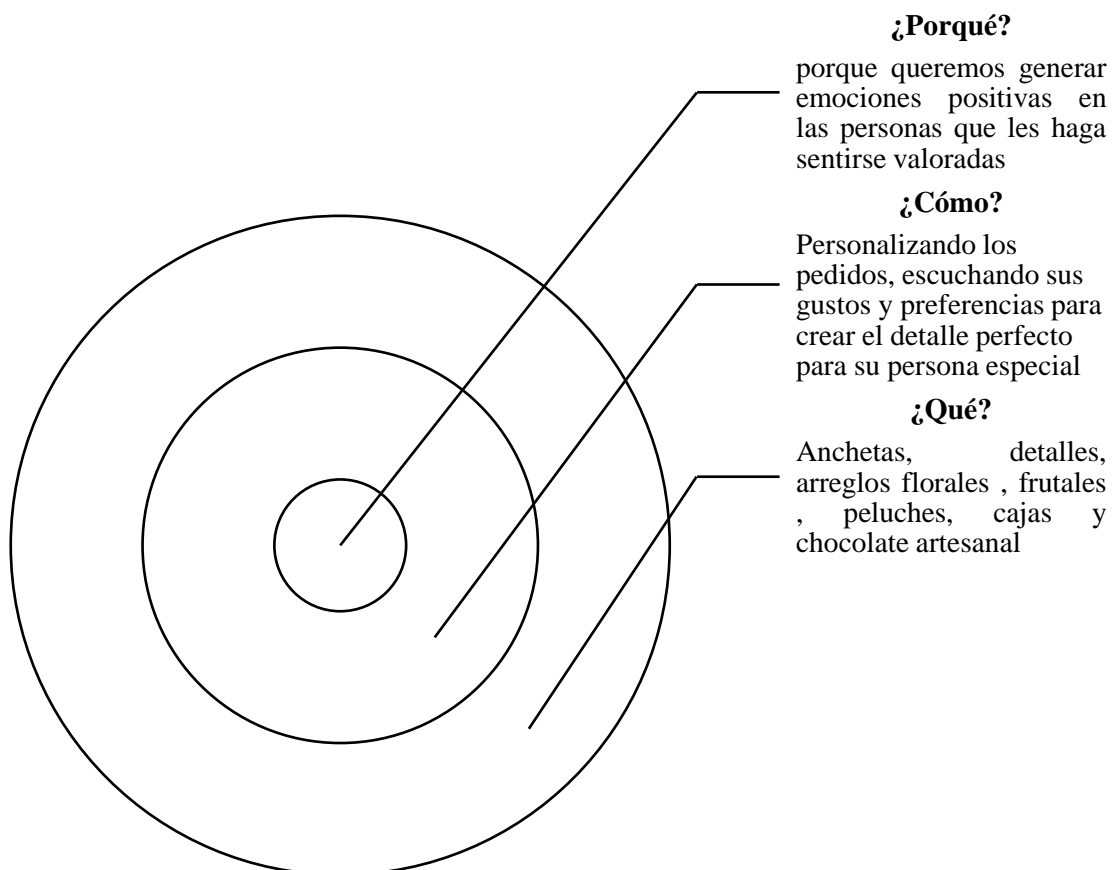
¿Porqué?

porque queremos generar emociones positivas en las personas que les haga sentirse valoradas

¿Cómo?

Personalizando los pedidos, escuchando sus gustos y preferencias para crear el detalle perfecto para su persona especial

¿Qué?

Anchetas, detalles, arreglos florales , frutales , peluches, cajas y chocolate artesanal